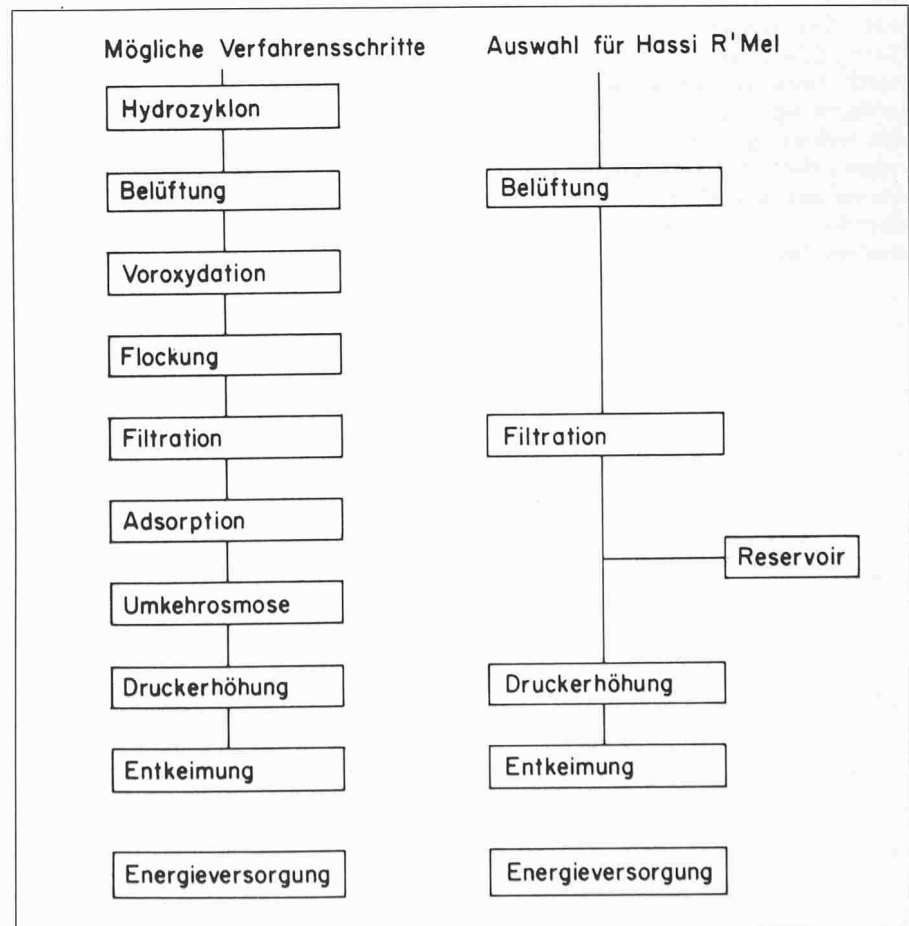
Mögliche Verfahrensschritte

Hydrozyklon

Belüftung

Voroxydation

Flockung

Filtration

Adsorption

Umkehrosmose

Druckerhöhung

Entkeimung

Energieversorgung

Auswahl für Hassi R'Mel

Belüftung

Filtration

Reservoir

Druckerhöhung

Entkeimung

Energieversorgung